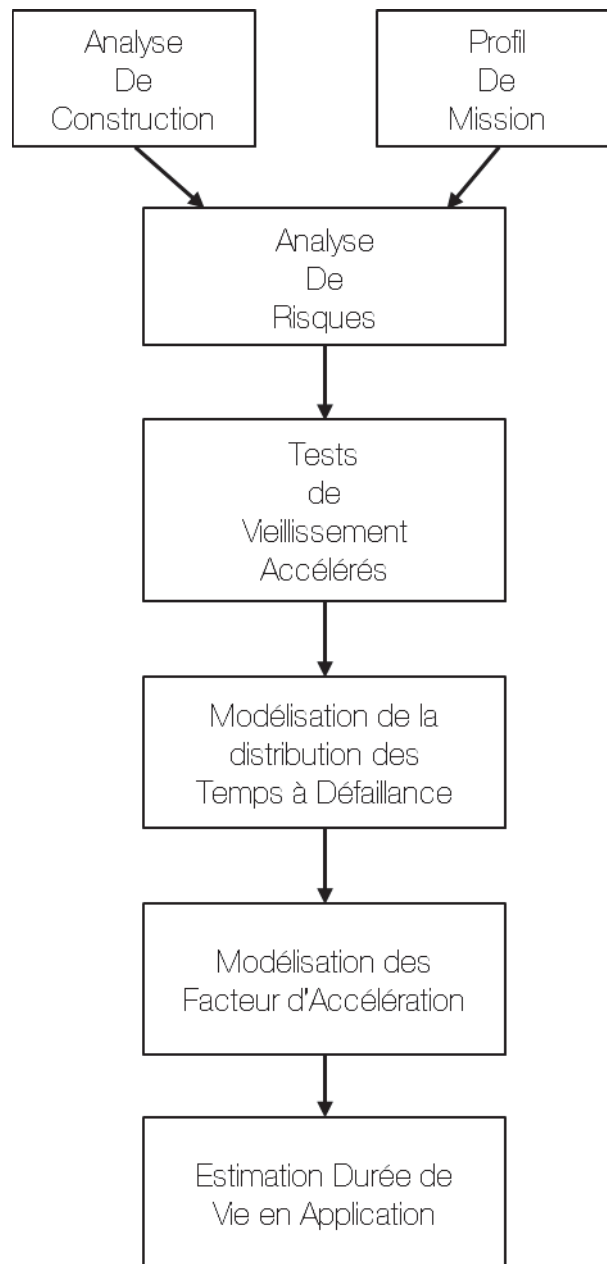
Analyse De Construction

Profil De Mission

Analyse De Risques

Tests de Vieillissement Accélérés

Modélisation de la distribution des Temps à Défaillance

Modélisation des Facteur d'Accélération

Estimation Durée de Vie en Application